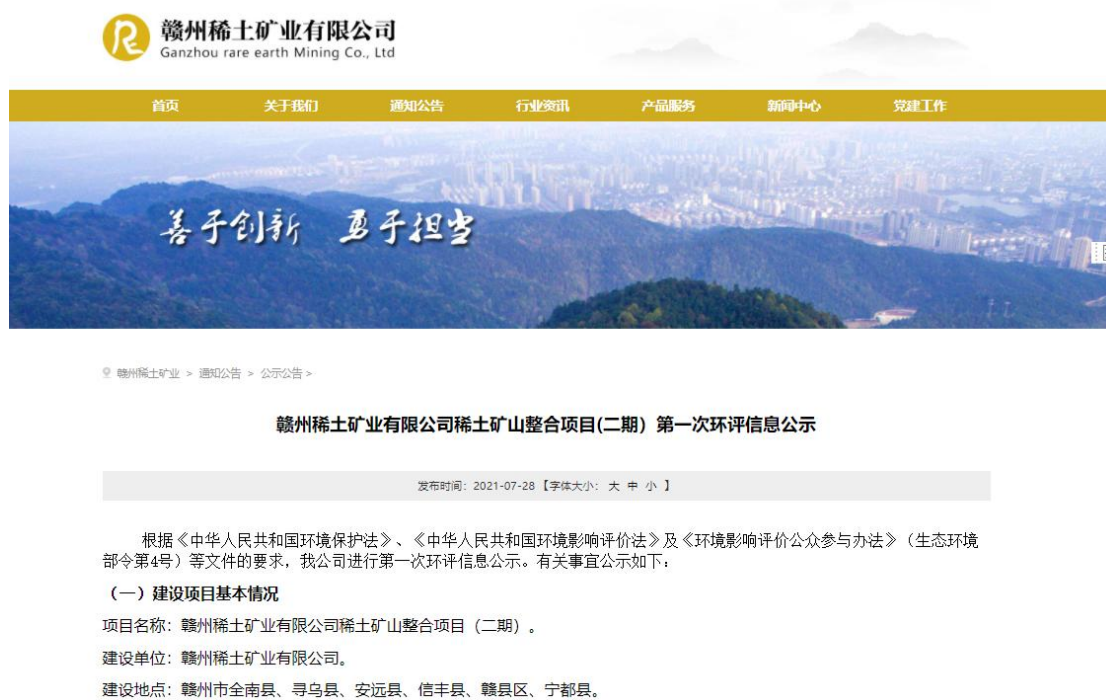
赣州稀土矿业有限公司
Ganzhou rare earth Mining Co., Ltd

首页 关于我们 通知公告 行业资讯 产品服务 新闻中心 党建工作

善于创新 勇于担当

赣州稀土矿业 > 通知公告 > 公示公告 >

赣州稀土矿业有限公司稀土矿山整合项目(二期）第一次环评信息公示

发布时间：2021-07-28【字体大小：大 中 小 】

根据《中华人民共和国环境保护法》、《中华人民共和国环境影响评价法》及《环境影响评价公众参与办法》（生态环境部令第4号）等文件的要求，我公司进行第一次环评信息公示。有关事宜公示如下：

（一）建设项目基本情况

项目名称：赣州稀土矿业有限公司稀土矿山整合项目（二期）。

建设单位：赣州稀土矿业有限公司。

建设地点：赣州市全南县、寻乌县、安远县、信丰县、赣县区、宁都县。